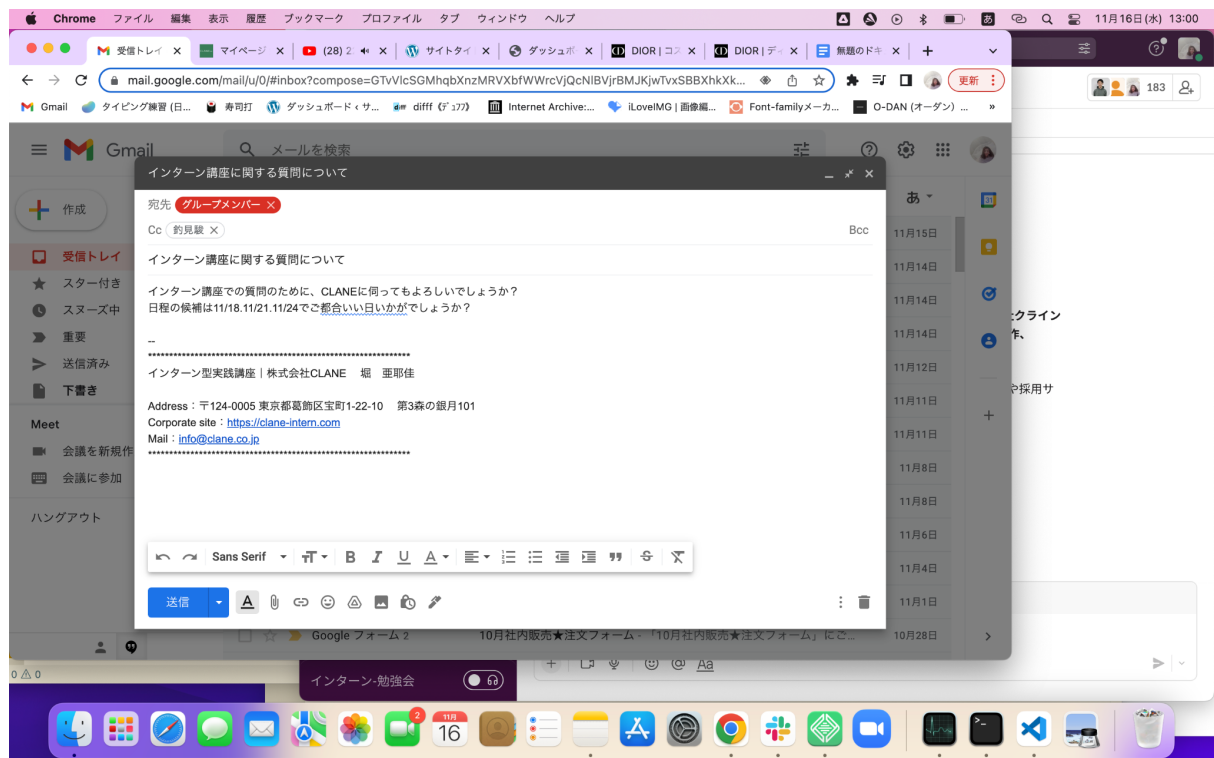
Chrome ファイル 編集 表示 履歴 ブックマーク プロファイル タブ ウィンドウ ヘルプ
11月16日(水) 13:00

受信トレイ | マイページ | (28) | サイトタイ | ダッシュボ | DIOR | コ | DIOR | デ | 無題のドキ

mail.google.com/mail/u/0/#inbox?compose=GTvVlcSGMhqbXnzMRVXbfWWrcVjQcNlBVjrBMJKjwTvxSBBXhkXk...
更新

Gmail タイピング練習 (日... 寿司打 ダッシュボード ‹ サ... difff《デュフフ》 Internet Archive:... iLoveIMG | 画像編... Font-familyメーカ... O-DAN (オーダン) ...

183

Gmail
メールを検索

作成
受信トレイ
スター付き
スヌーズ中
重要
送信済み
下書き
Meet
会議を新規作
会議に参加
ハングアウト

インターン講座に関する質問について

宛先 グループメンバー
Cc 釣見駿
Bcc

インターン講座に関する質問について

インターン講座での質問のために、CLANEに伺ってもよろしいでしょうか？
日程の候補は11/18.11/21.11/24でご都合いい日いかがでしょうか？

--
***************************************************************
インターン型実践講座｜株式会社CLANE 堀 亜耶佳

Address：〒124-0005 東京都葛飾区宝町1-22-10 第3森の銀月101
Corporate site：https://clane-intern.com
Mail：info@clane.co.jp
***************************************************************

Sans Serif

送信

あ
11月15日
11月14日
11月14日
11月14日
11月12日
11月11日
11月11日
11月8日
11月8日
11月6日
11月4日
11月1日
10月28日

Google フォーム 2 10月社内販売★注文フォーム - 「10月社内販売★注文フォーム」にご...

クライン
作、
や採用サ

インターン-勉強会

0 ⚠ 0

11月
16